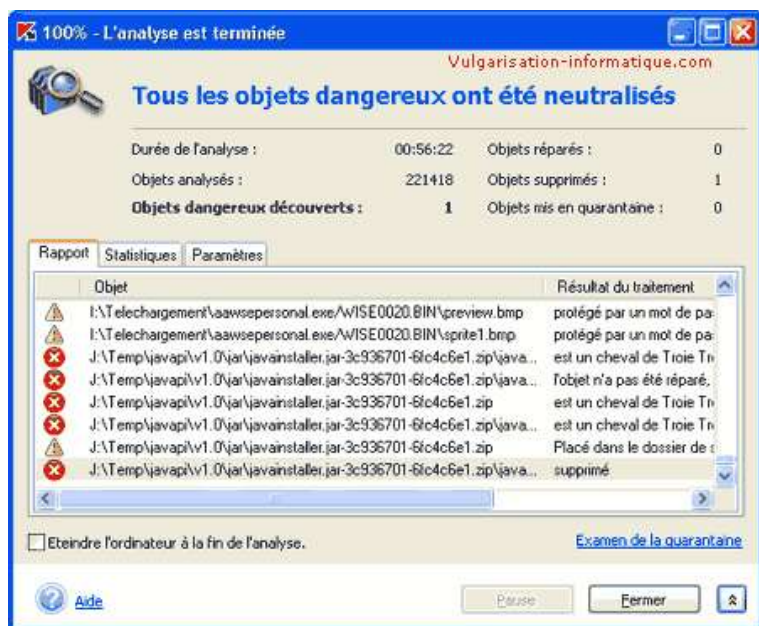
100% - L'analyse est terminée

Vulgarisation-informatique.com

Tous les objets dangereux ont été neutralisés

Durée de l'analyse : 00:56:22
Objets analysés : 221418
Objets dangereux découverts : 1
Objets réparés : 0
Objets supprimés : 1
Objets mis en quarantaine : 0

Rapport | Statistiques | Paramètres

| Objet | Résultat du traitement |
|---|---|
| I:\Telechargement\aawsepersonal.exe/WISE0020.BIN\preview.bmp | protégé par un mot de pa |
| I:\Telechargement\aawsepersonal.exe/WISE0020.BIN\sprite1.bmp | protégé par un mot de pa |
| J:\Temp\javapi\v1.0\jar\javainstaller.jar-3c936701-6fc4c6e1.zip\java... | est un cheval de Troie Tr |
| J:\Temp\javapi\v1.0\jar\javainstaller.jar-3c936701-6fc4c6e1.zip\java... | l'objet n'a pas été réparé, |
| J:\Temp\javapi\v1.0\jar\javainstaller.jar-3c936701-6fc4c6e1.zip | est un cheval de Troie Tr |
| J:\Temp\javapi\v1.0\jar\javainstaller.jar-3c936701-6fc4c6e1.zip\java... | est un cheval de Troie Tr |
| J:\Temp\javapi\v1.0\jar\javainstaller.jar-3c936701-6fc4c6e1.zip | Placé dans le dossier de s |
| J:\Temp\javapi\v1.0\jar\javainstaller.jar-3c936701-6fc4c6e1.zip\java... | supprimé |

Eteindre l'ordinateur à la fin de l'analyse.

Examen de la quarantaine

Aide

Pause

Fermer